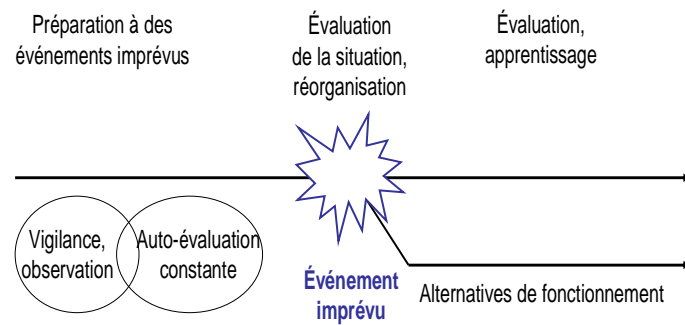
Préparation à des événements imprévus

Évaluation de la situation, réorganisation

Évaluation, apprentissage

Vigilance, observation

Auto-évaluation constante

Événement imprévu

Alternatives de fonctionnement